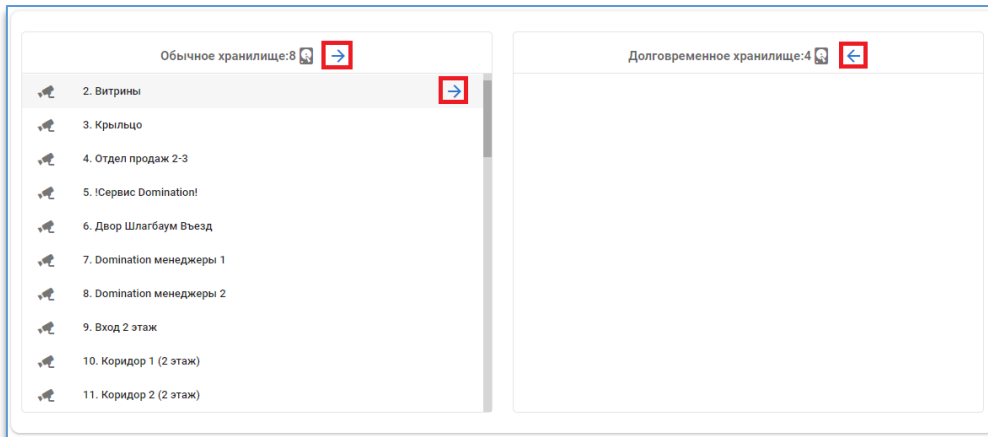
Обычное хранилище:8

2. Витрины
3. Крыльцо
4. Отдел продаж 2-3
5. !Сервис Domination!
6. Двор Шлагбаум Въезд
7. Domination менеджеры 1
8. Domination менеджеры 2
9. Вход 2 этаж
10. Коридор 1 (2 этаж)
11. Коридор 2 (2 этаж)

Долговременное хранилище:4